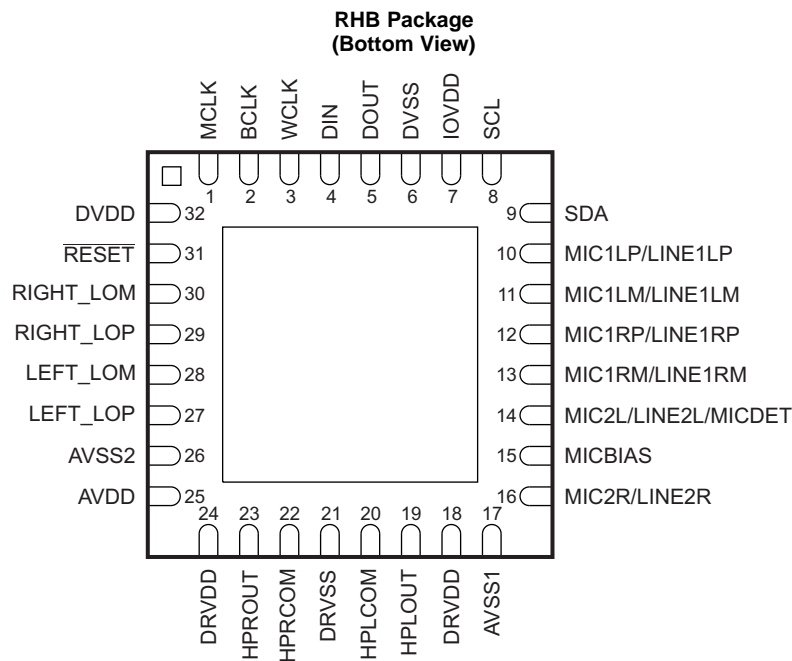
RHB Package
(Bottom View)

MCLK BCLK WCLK DIN DOUT DVSS IOVDD SCL

1 2 3 4 5 6 7 8

DVDD 32
$\overline{\text{RESET}}$ 31
RIGHT_LOM 30
RIGHT_LOP 29
LEFT_LOM 28
LEFT_LOP 27
AVSS2 26
AVDD 25

9 SDA
10 MIC1LP/LINE1LP
11 MIC1LM/LINE1LM
12 MIC1RP/LINE1RP
13 MIC1RM/LINE1RM
14 MIC2L/LINE2L/MICDET
15 MICBIAS
16 MIC2R/LINE2R

24 23 22 21 20 19 18 17

DRVDD HPROUT HPRCOM DRVSS HPLCOM HPLOUT DRVDD AVSS1